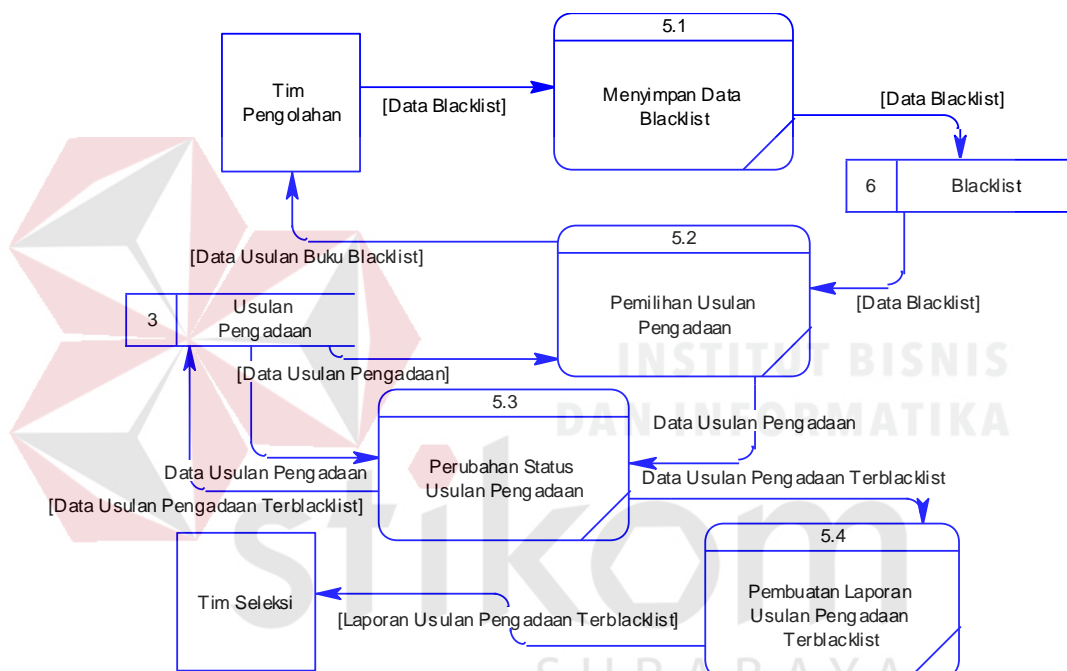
Tim Pengolahan

[Data Blacklist]

5.1

Menyimpan Data Blacklist

[Data Blacklist]

6 Blacklist

[Data Usulan Buku Blacklist]

5.2

Pemilihan Usulan Pengadaan

[Data Blacklist]

3 Usulan Pengadaan

[Data Usulan Pengadaan]

INSTITUT BISNIS DAN INFORMATIKA

5.3

Data Usulan Pengadaan

Perubahan Status Usulan Pengadaan

Data Usulan Pengadaan

Data Usulan Pengadaan Terblacklist

[Data Usulan Pengadaan Terblacklist]

5.4

Tim Seleksi

Pembuatan Laporan Usulan Pengadaan Terblacklist

[Laporan Usulan Pengadaan Terblacklist]

stikom

SURABAYA